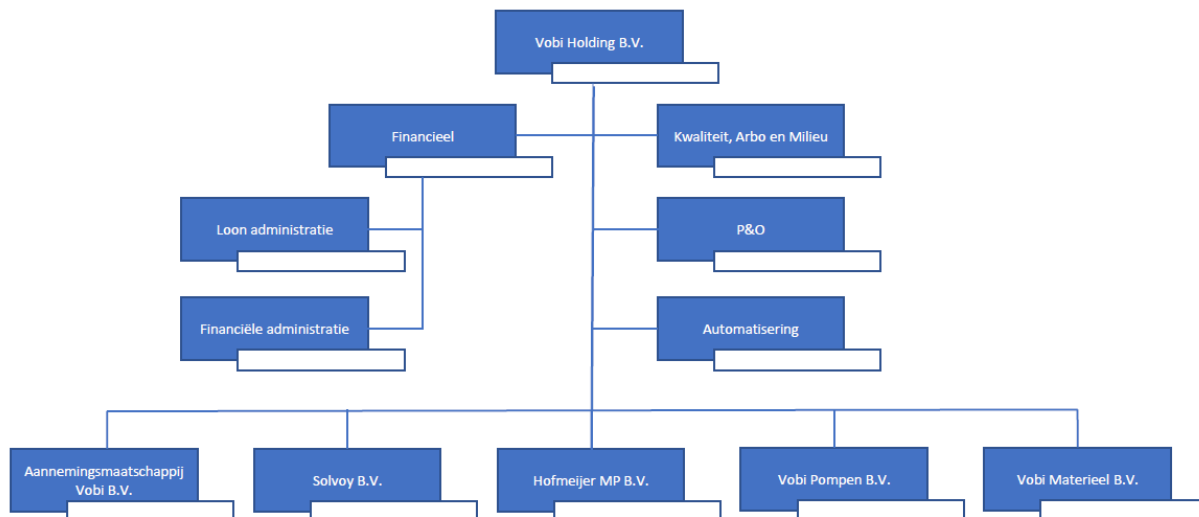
Vobi Holding B.V.

Financieel

Kwaliteit, Arbo en Milieu

Loon administratie

P&O

Financiële administratie

Automatisering

Aannemingsmaatschappij Vobi B.V.

Solvoy B.V.

Hofmeijer MP B.V.

Vobi Pompen B.V.

Vobi Materieel B.V.